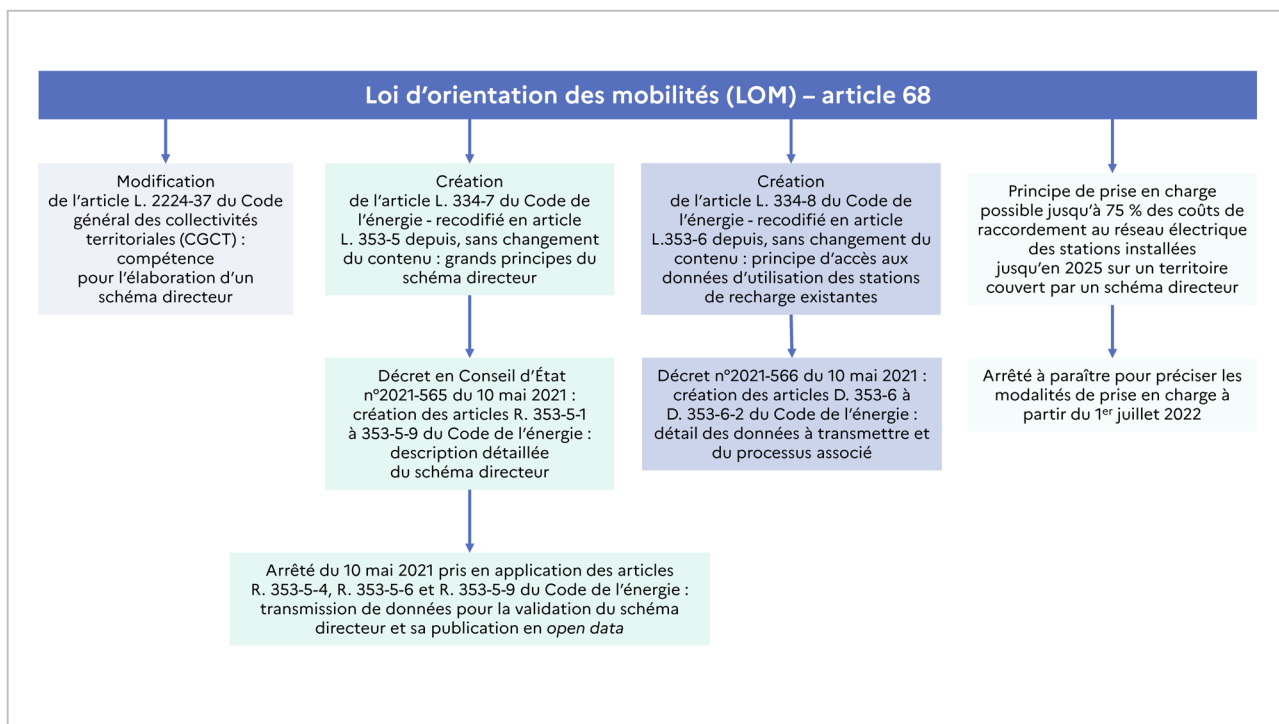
Loi d'orientation des mobilités (LOM) – article 68

Modification de l'article L. 2224-37 du Code général des collectivités territoriales (CGCT) : compétence pour l'élaboration d'un schéma directeur

Création de l'article L. 334-7 du Code de l'énergie - recodifié en article L. 353-5 depuis, sans changement du contenu : grands principes du schéma directeur

Décret en Conseil d'État n°2021-565 du 10 mai 2021 : création des articles R. 353-5-1 à 353-5-9 du Code de l'énergie : description détaillée du schéma directeur

Arrêté du 10 mai 2021 pris en application des articles R. 353-5-4, R. 353-5-6 et R. 353-5-9 du Code de l'énergie : transmission de données pour la validation du schéma directeur et sa publication en open data

Création de l'article L. 334-8 du Code de l'énergie - recodifié en article L.353-6 depuis, sans changement du contenu : principe d'accès aux données d'utilisation des stations de recharge existantes

Décret n°2021-566 du 10 mai 2021 : création des articles D. 353-6 à D. 353-6-2 du Code de l'énergie : détail des données à transmettre et du processus associé

Principe de prise en charge possible jusqu'à 75 % des coûts de raccordement au réseau électrique des stations installées jusqu'en 2025 sur un territoire couvert par un schéma directeur

Arrêté à paraître pour préciser les modalités de prise en charge à partir du 1$^{er}$ juillet 2022